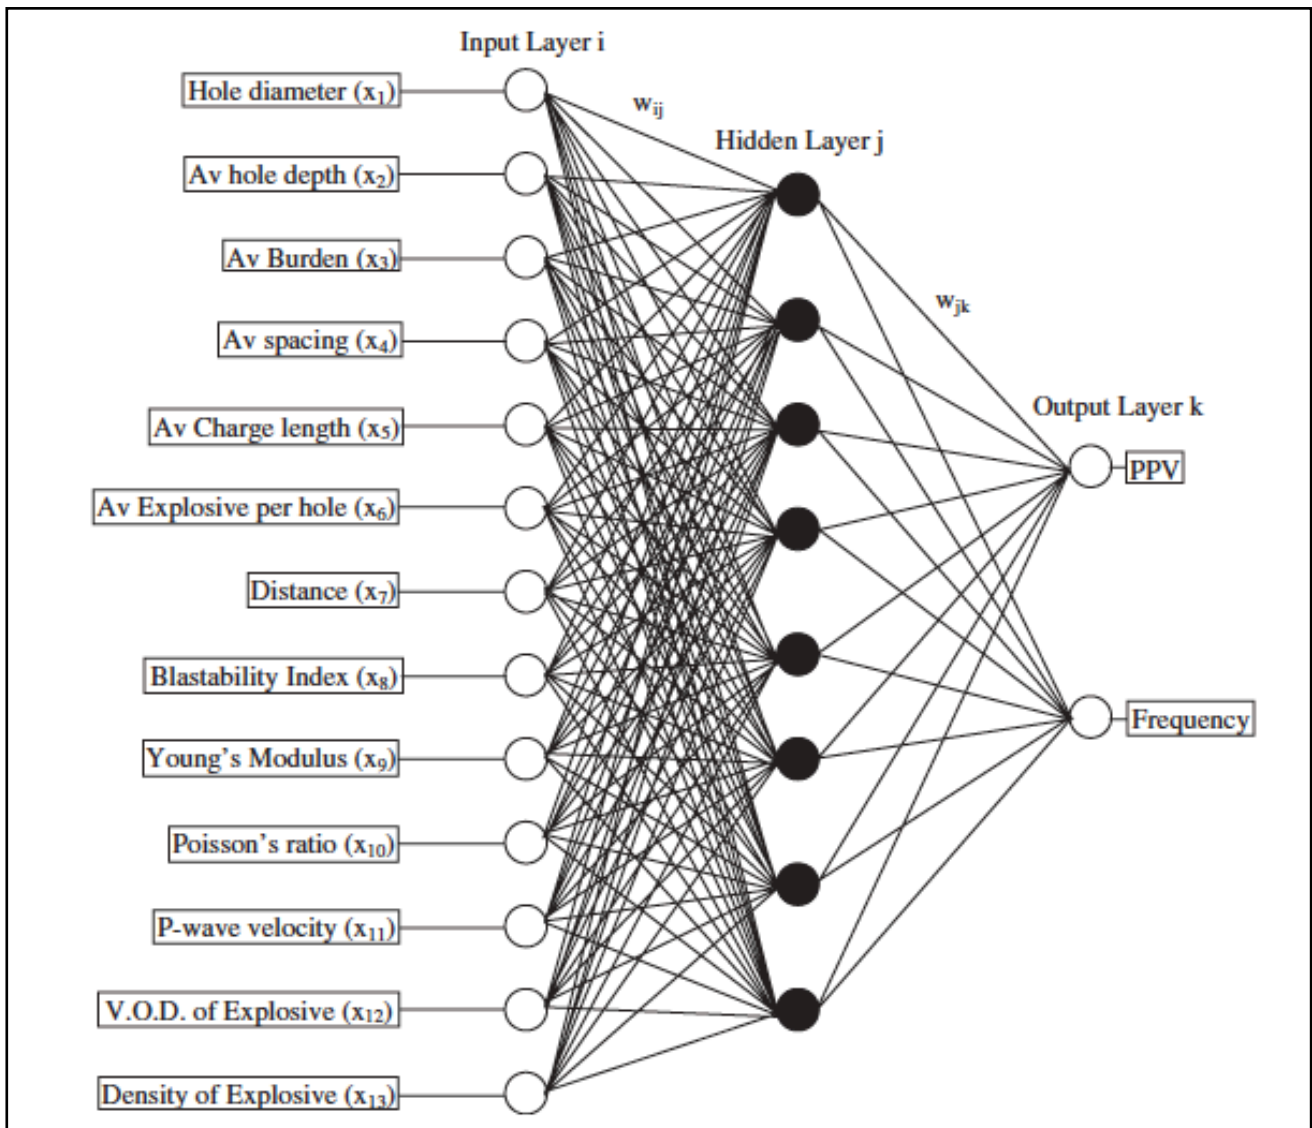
Input Layer i

$w_{ij}$

Hidden Layer j

$w_{jk}$

Output Layer k

Hole diameter ($x_1$)

Av hole depth ($x_2$)

Av Burden ($x_3$)

Av spacing ($x_4$)

Av Charge length ($x_5$)

Av Explosive per hole ($x_6$)

Distance ($x_7$)

Blastability Index ($x_8$)

Young's Modulus ($x_9$)

Poisson's ratio ($x_{10}$)

P-wave velocity ($x_{11}$)

V.O.D. of Explosive ($x_{12}$)

Density of Explosive ($x_{13}$)

PPV

Frequency